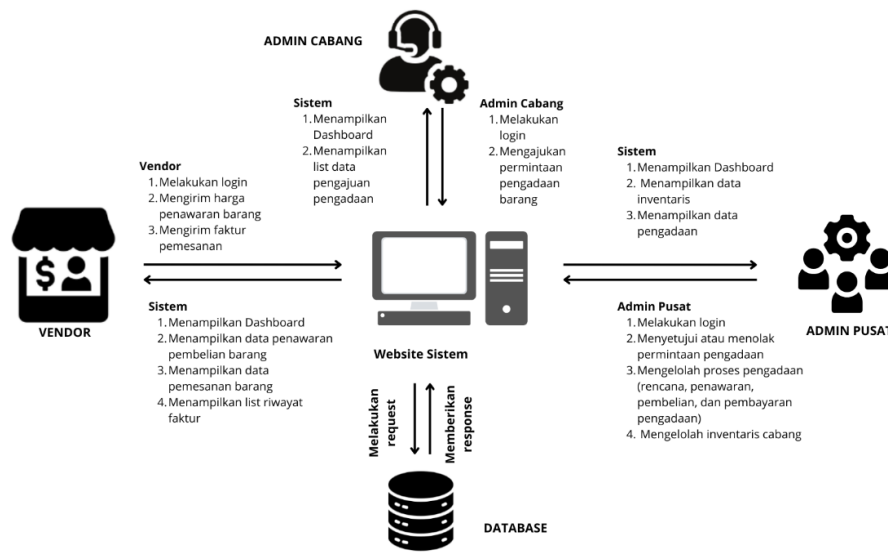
ADMIN CABANG

Sistem
1. Menampilkan Dashboard
2. Menampilkan list data pengajuan pengadaan

Admin Cabang
1. Melakukan login
2. Mengajukan permintaan pengadaan barang

Vendor
1. Melakukan login
2. Mengirim harga penawaran barang
3. Mengirim faktur pemesanan

Sistem
1. Menampilkan Dashboard
2. Menampilkan data inventaris
3. Menampilkan data pengadaan

VENDOR

Sistem
1. Menampilkan Dashboard
2. Menampilkan data penawaran pembelian barang
3. Menampilkan data pemesanan barang
4. Menampilkan list riwayat faktur

Website Sistem

Admin Pusat
1. Melakukan login
2. Menyetujui atau menolak permintaan pengadaan
3. Mengelolah proses pengadaan (rencana, penawaran, pembelian, dan pembayaran pengadaan)
4. Mengelolah inventaris cabang

ADMIN PUSAT

Melakukan request

Memberikan response

DATABASE